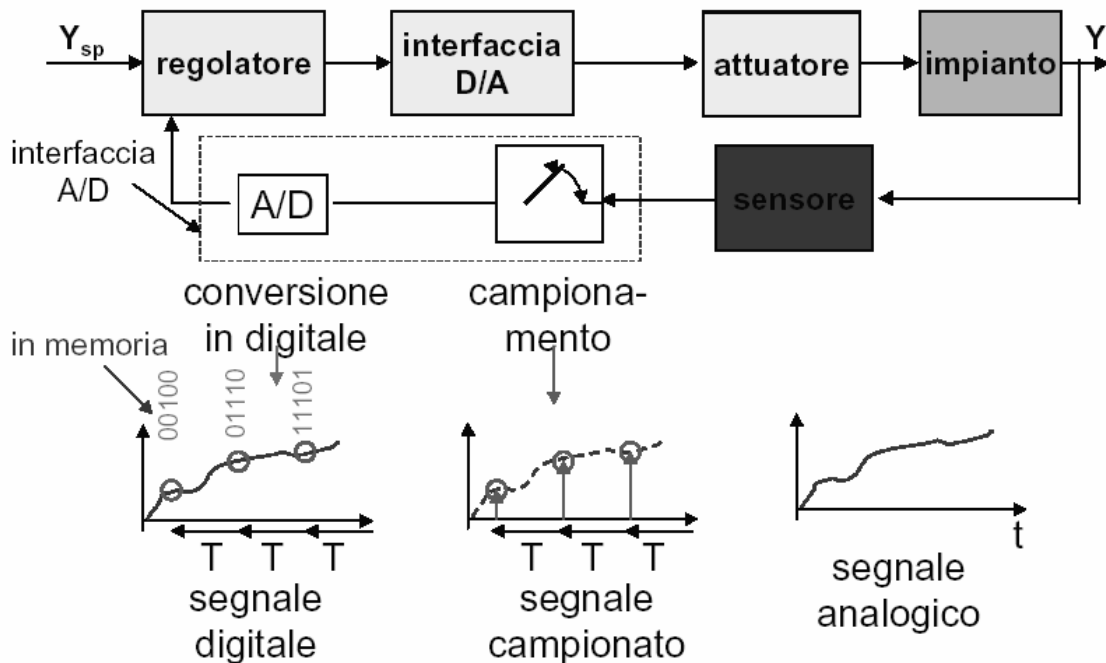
$Y_{sp}$

regolatore

interfaccia D/A

attuatore

impianto

Y

interfaccia A/D

A/D

sensore

conversione in digitale

campionamento

in memoria

00100

01110

11101

T T T

segnale digitale

T T T

segnale campionato

t

segnale analogico